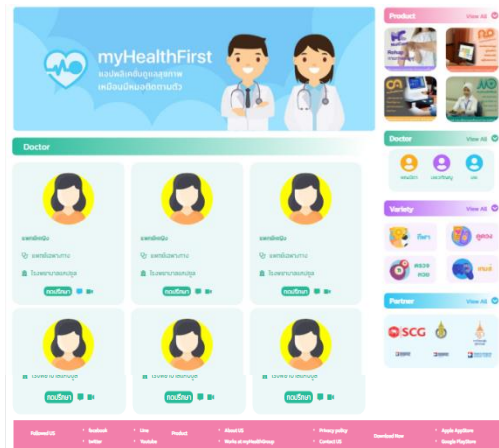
myHealthFirst
แอปพลิเคชันดูแลสุขภาพ
เหมือนมีหมอติดตามตัว

Doctor

แพทย์หญิง
แพทย์เฉพาะทาง
ใบอนุญาตแพทย์
ปรึกษา

แพทย์หญิง
แพทย์เฉพาะทาง
ใบอนุญาตแพทย์
ปรึกษา

แพทย์หญิง
แพทย์เฉพาะทาง
ใบอนุญาตแพทย์
ปรึกษา

ใบอนุญาตแพทย์
ปรึกษา

ใบอนุญาตแพทย์
ปรึกษา

ใบอนุญาตแพทย์
ปรึกษา

Product
View All

Doctor
View All
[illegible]
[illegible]
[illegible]

Variety
View All
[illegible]
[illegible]
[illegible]
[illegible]

Partner
View All
SCG

Follow US
Facebook
twitter
Line
Youtube
Product
About US
Works at myHealthGroup
Privacy policy
Contact US
Download Now
Apple AppStore
Google PlayStore